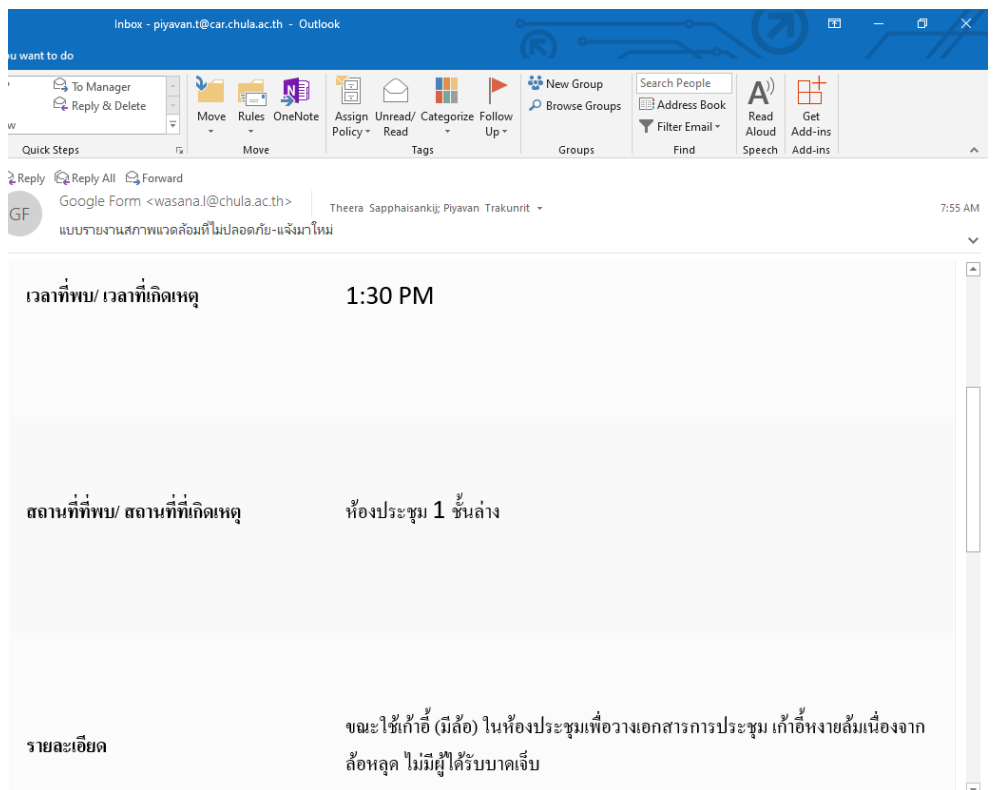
Inbox - piyavan.t@car.chula.ac.th - Outlook

u want to do

To Manager
Reply & Delete
w
Quick Steps

Move Rules OneNote
Move

Assign Policy Unread/ Read Categorize Follow Up
Tags

New Group
Browse Groups
Groups

Search People
Address Book
Filter Email
Find

Read Aloud
Speech

Get Add-ins
Add-ins

Reply Reply All Forward

GF

Google Form <wasana.l@chula.ac.th>

Theera Sapphaisankij; Piyavan Trakunrit

7:55 AM

แบบรายงานสภาพแวดล้อมที่ไม่ปลอดภัย-แจ้งมาใหม่

| เวลาที่พบ/ เวลาที่เกิดเหตุ | 1:30 PM |
|---|---|
| สถานที่ที่พบ/ สถานที่ที่เกิดเหตุ | ห้องประชุม 1 ชั้นล่าง |
| รายละเอียด | ขณะใช้เก้าอี้ (มีล้อ) ในห้องประชุมเพื่อวางเอกสารการประชุม เก้าอี้หงายล้มเนื่องจากล้อหลุด ไม่มีผู้ได้รับบาดเจ็บ |